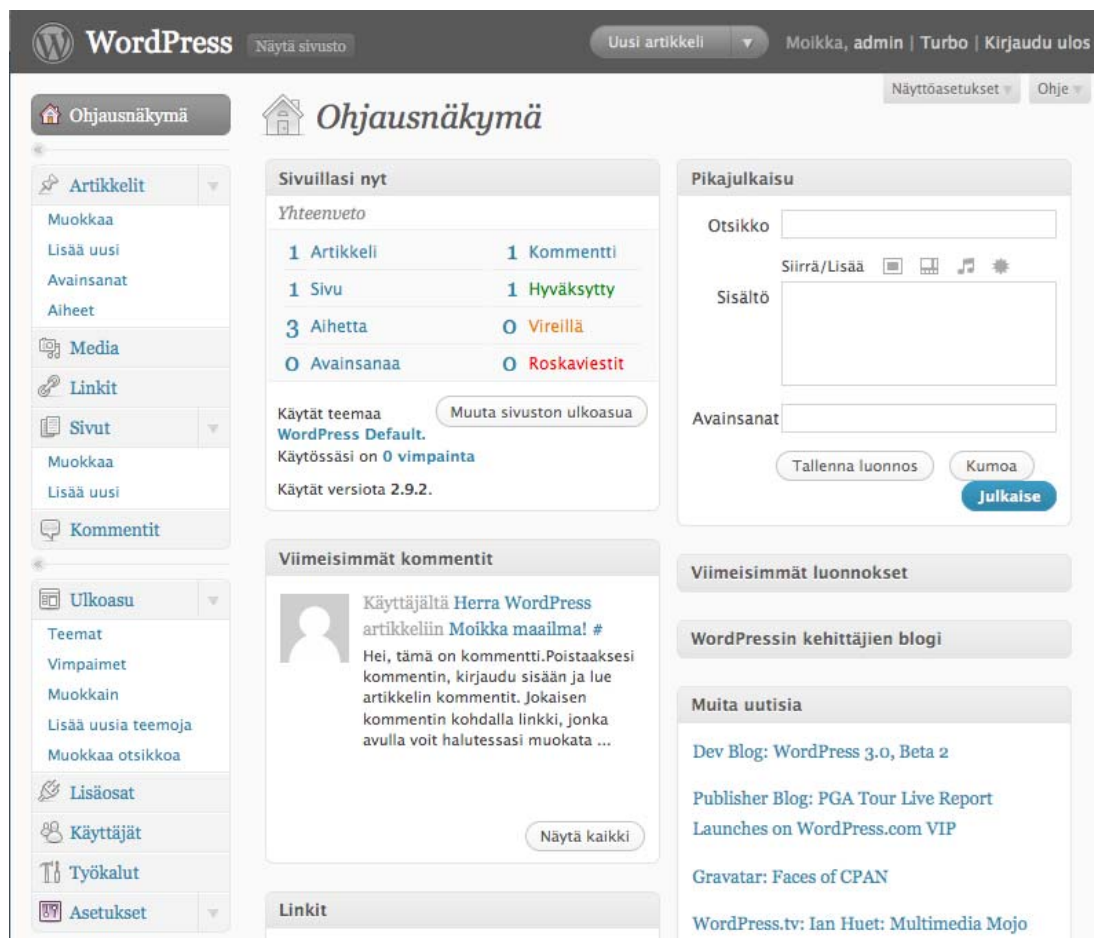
WordPress Näytä sivusto Uusi artikkeli Moikka, admin | Turbo | Kirjaudu ulos

Näyttöasetukset Ohje

Ohjausnäkymä

Artikkelit
Muokkaa
Lisää uusi
Avainsanat
Aiheet
Media
Linkit
Sivut
Muokkaa
Lisää uusi
Kommentit
Ulkoasu
Teemat
Vimpaimet
Muokkain
Lisää uusia teemoja
Muokkaa otsikkoa
Lisäosat
Käyttäjät
Työkalut
Asetukset

Ohjausnäkymä

Sivuillasi nyt

Yhteenveto

| | |
|---|---|
| 1 Artikkeli | 1 Kommentti |
| 1 Sivu | 1 Hyväksytty |
| 3 Aihetta | 0 Vireillä |
| 0 Avainsanaa | 0 Roskaviestit |

Käytät teemaa WordPress Default. Muuta sivuston ulkoasua
Käytössäsi on 0 vimpainta

Käytät versiota 2.9.2.

Viimeisimmät kommentit

Käyttäjältä Herra WordPress artikkeliin Moikka maailma! #
Hei, tämä on kommentti.Poistaaksesi kommentin, kirjaudu sisään ja lue artikkelin kommentit. Jokaisen kommentin kohdalla linkki, jonka avulla voit halutessasi muokata ...

Näytä kaikki

Linkit

Pikajulkaisu

Otsikko
Siirrä/Lisää
Sisältö
Avainsanat
Tallenna luonnos Kumoa
Julkaise

Viimeisimmät luonnokset

WordPressin kehittäjien blogi

Muita uutisia

Dev Blog: WordPress 3.0, Beta 2

Publisher Blog: PGA Tour Live Report Launches on WordPress.com VIP

Gravatar: Faces of CPAN

WordPress.tv: Ian Huet: Multimedia Mojo